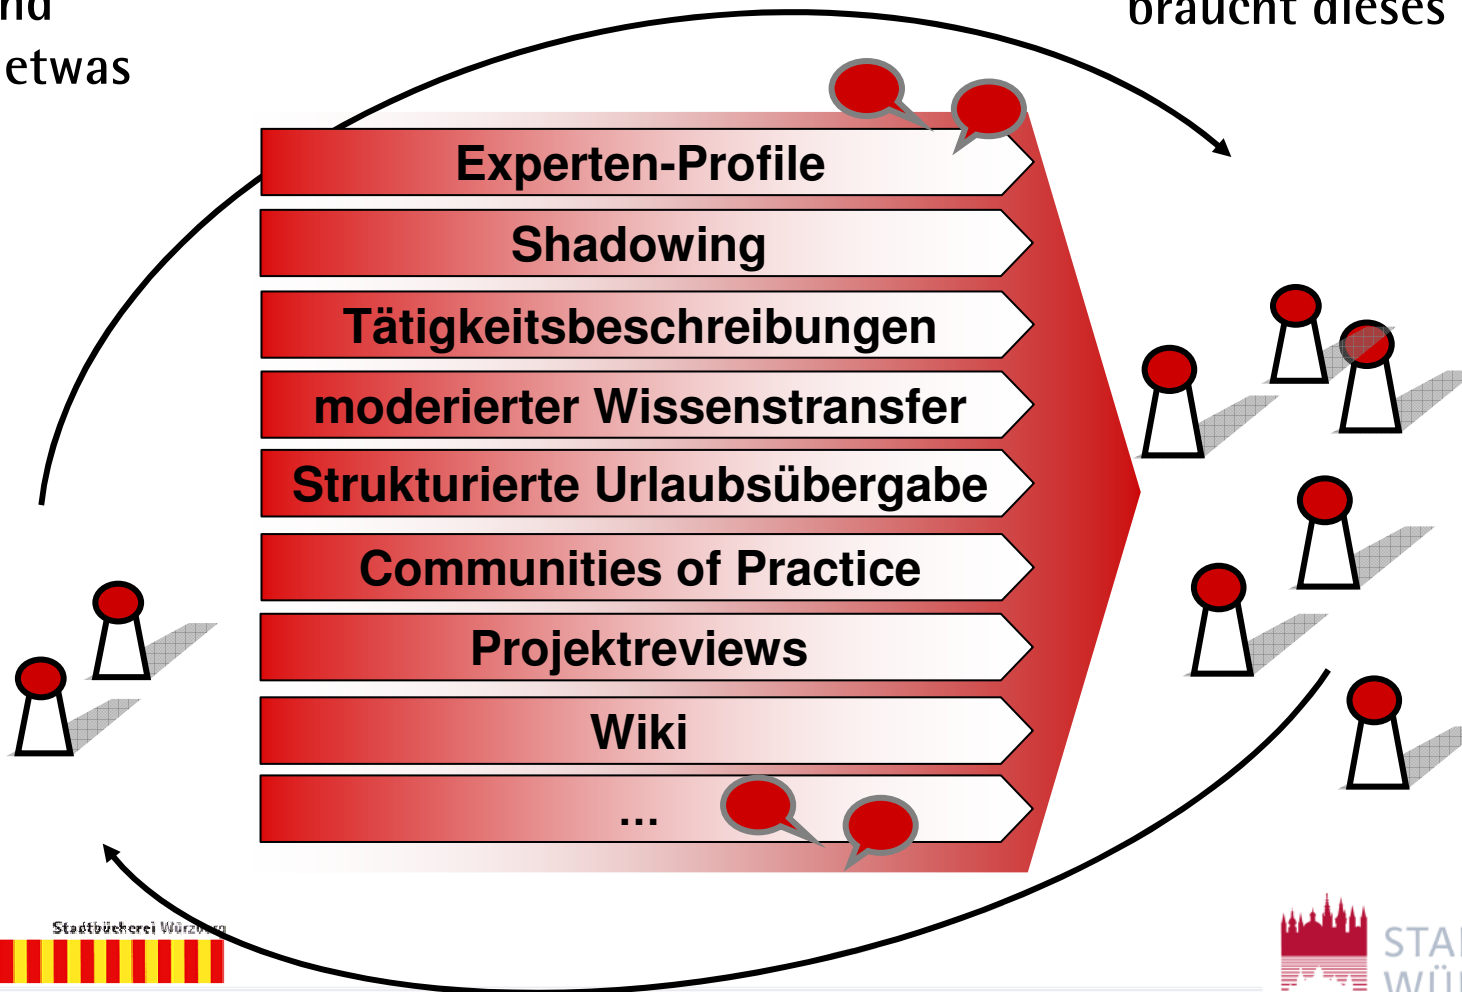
nd
etwas

braucht dieses

Experten-Profile

Shadowing

Tätigkeitsbeschreibungen

moderierter Wissenstransfer

Strukturierte Urlaubsübergabe

Communities of Practice

Projektreviews

Wiki

...

Stadtbücherei Würzburg

STA
WÜ